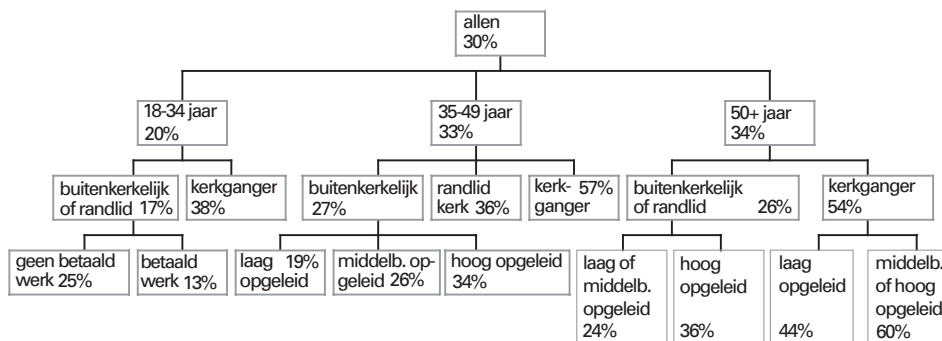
allen
30%

18-34 jaar
20%

35-49 jaar
33%

50+ jaar
34%

buitenkerkelijk of randlid 17%

kerkganger 38%

buitenkerkelijk 27%

randlid kerk 36%

kerkganger 57%

buitenkerkelijk of randlid 26%

kerkganger 54%

geen betaald werk 25%

betaald werk 13%

laag opgeleid 19%

middelb. opgeleid 26%

hoog opgeleid 34%

laag of middelb. opgeleid 24%

hoog opgeleid 36%

laag opgeleid 44%

middelb. of hoog opgeleid 60%